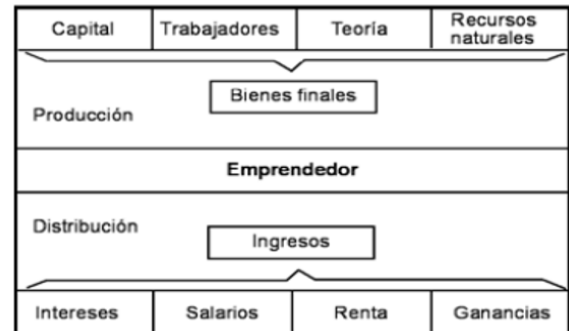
| Capital | Trabajadores | Teoría | Recursos naturales |
|---|---|---|---|

Producción

Bienes finales

Emprendedor

Distribución

Ingresos

| Intereses | Salarios | Renta | Ganancias |
|---|---|---|---|